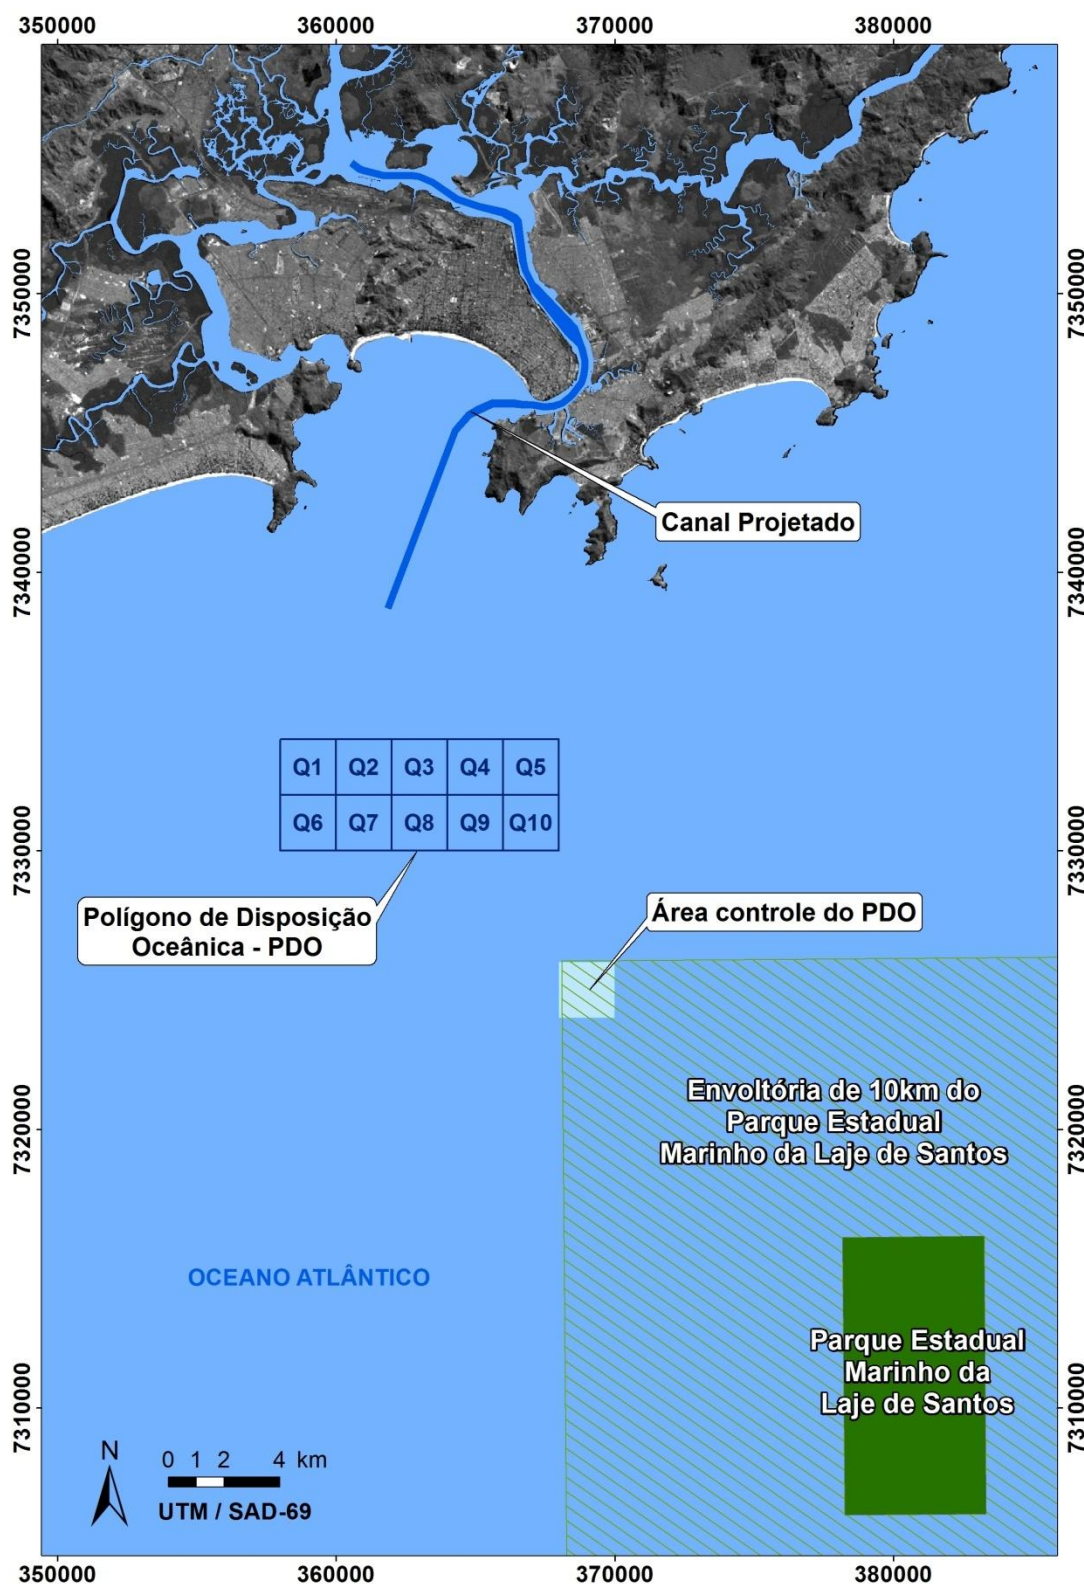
350000 360000 370000 380000

7350000 7340000 7330000 7320000 7310000

Canal Projetado

| Q1 | Q2 | Q3 | Q4 | Q5 |
|---|---|---|---|---|
| Q6 | Q7 | Q8 | Q9 | Q10 |

Polígono de Disposição Oceânica - PDO

Área controle do PDO

Envoltória de 10km do Parque Estadual Marinho da Laje de Santos

OCEANO ATLÂNTICO

Parque Estadual Marinho da Laje de Santos

N

0 1 2 4 km

UTM / SAD-69

7350000 7340000 7330000 7320000 7310000

350000 360000 370000 380000